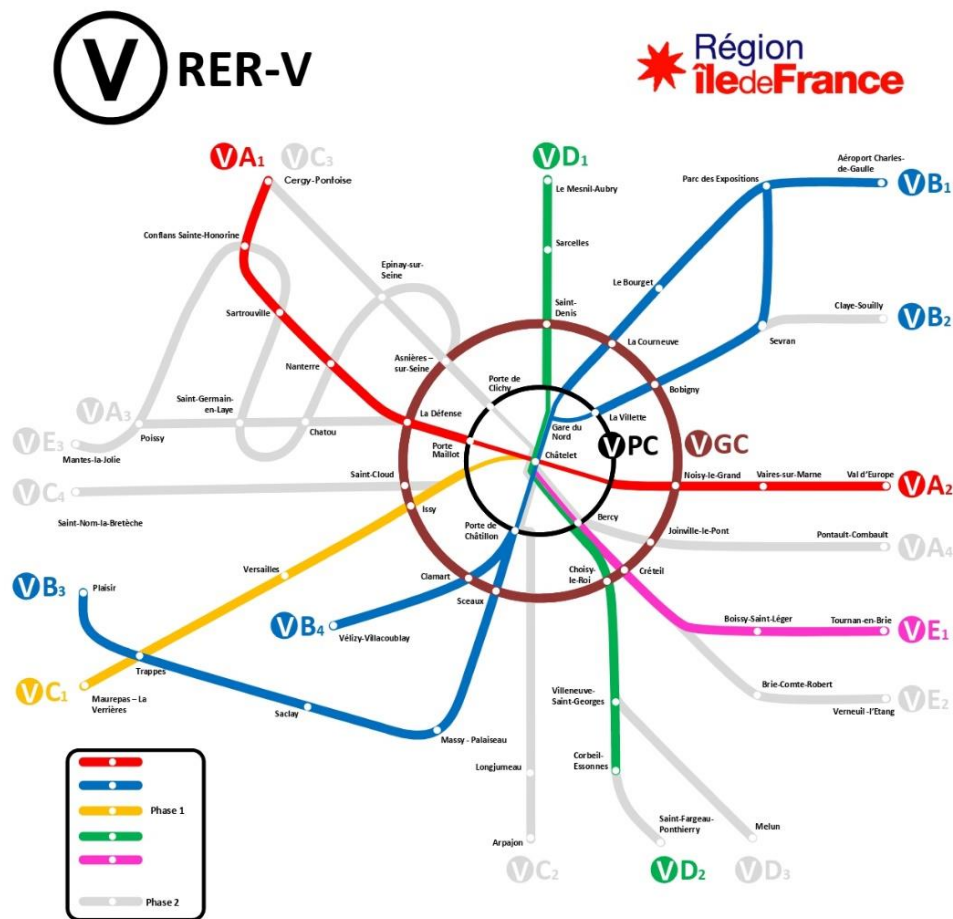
V RER-V

Région îledeFrance

VA1 VC3 VD1

Cergy-Pontoise

Le Mesnil-Aubry

Parc des Expositions

Aéroport Charles-de-Gaulle

VB1

Conflans Sainte-Honorine

Sarcelles

Epinay-sur-Seine

Le Bourget

Saint-Denis

Claye-Souilly

VB2

Sartrouville

Sevran

La Courneuve

Nanterre

Asnières – sur-Seine

Porte de Clichy

Bobigny

VA3

Saint-Germain-en-Laye

La Défense

La Villette

Poissy

Chatou

Gare du Nord

VPC

VGC

VE3

Mantes-la-Jolie

Porte Maillot

Châtelet

Noisy-le-Grand

Vaires-sur-Marne

Val d'Europe

VA2

VC4

Saint-Cloud

Issy

Bercy

Saint-Nom-la-Bretèche

Joinville-le-Pont

Pontault-Combault

Porte de Châtillon

VA4

Versailles

Choisy-le-Roi

Créteil

VB3

Plaisir

Clamart

Sceaux

VB4

Vélizy-Villacoublay

Boissy-Saint-Léger

Tournan-en-Brie

VE1

Trappes

VC1

Maurepas – La Verrières

Brie-Comte-Robert

Villeneuve-Saint-Georges

VE2

Verneuil-l'Etang

Saclay

Massy - Palaiseau

Longjumeau

Corbeil-Essonnes

Phase 1

Saint-Fargeau-Ponthierry

Melun

Arpajon

VC2

VD2

VD3

Phase 2